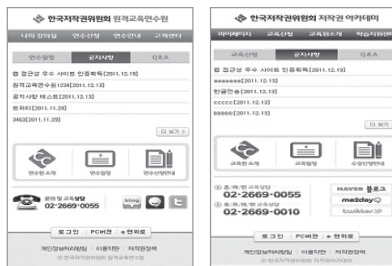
한국저작권위원회 원격교육연수원

나의 강의실 | 연수신청 | 연수안내 | 고객센터

연수일정 | 공지사항 | Q&A

웹 접근성 우수 사이트 인증획득[2011.12.19]

원격교육연수원1234[2011.12.13]

공지사항 테스트[2011.12.13]

회원가입[2011.11.29]

3463[2011.11.29]

더 보기

연수원 소개 | 연수일정 | 연수신청방법

운영 및 교육상담
02-2669-0055

로그인 | PC버전 | 맨위로

개인정보처리방침 | 이용약관 | 저작권정책

한국저작권위원회 저작권 아카데미

마이페이지 | 교육신청 | 교육과정 | 학습지원센터

교육신청 | 공지사항 | Q&A

웹 접근성 우수 사이트 인증획득[2011.12.19]

aaaaaaa[2011.12.13]

한글연습[2011.12.13]

ccccc[2011.12.13]

bbbbb[2011.12.13]

더 보기

교육원 소개 | 교육일정 | 수강신청안내

온/오프라인 교육
02-2669-0055

온/오프라인 교육
02-2669-0010

NAVER 블로그
me2day
twitter

로그인 | PC버전 | 맨위로

개인정보처리방침 | 이용약관 | 저작권정책